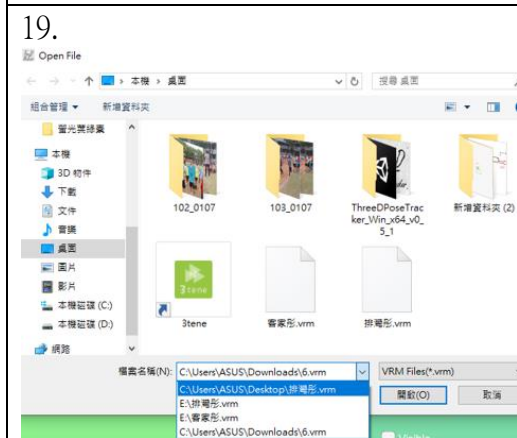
19.

Open File

← → ↑ 本機 › 桌面

搜尋 桌面

組合管理 ▾ 新增資料夾

螢光筆綠黨

本機

3D 物件

下載

文件

音樂

桌面

圖片

影片

本機磁碟 (C:)

本機磁碟 (D:)

網路

102_0107

103_0107

ThreeDPoseTracker_Win_x64_v0_5_1

新增資料夾 (2)

3tene

3tene

客家形.vrm

排灣形.vrm

檔案名稱(N): C:\Users\ASUS\Downloads\6.vrm

VRM Files(*.vrm)

C:\Users\ASUS\Desktop\排灣形.vrm

E:\排灣形.vrm

E:\客家形.vrm

C:\Users\ASUS\Downloads\6.vrm

開啟(O)

取消